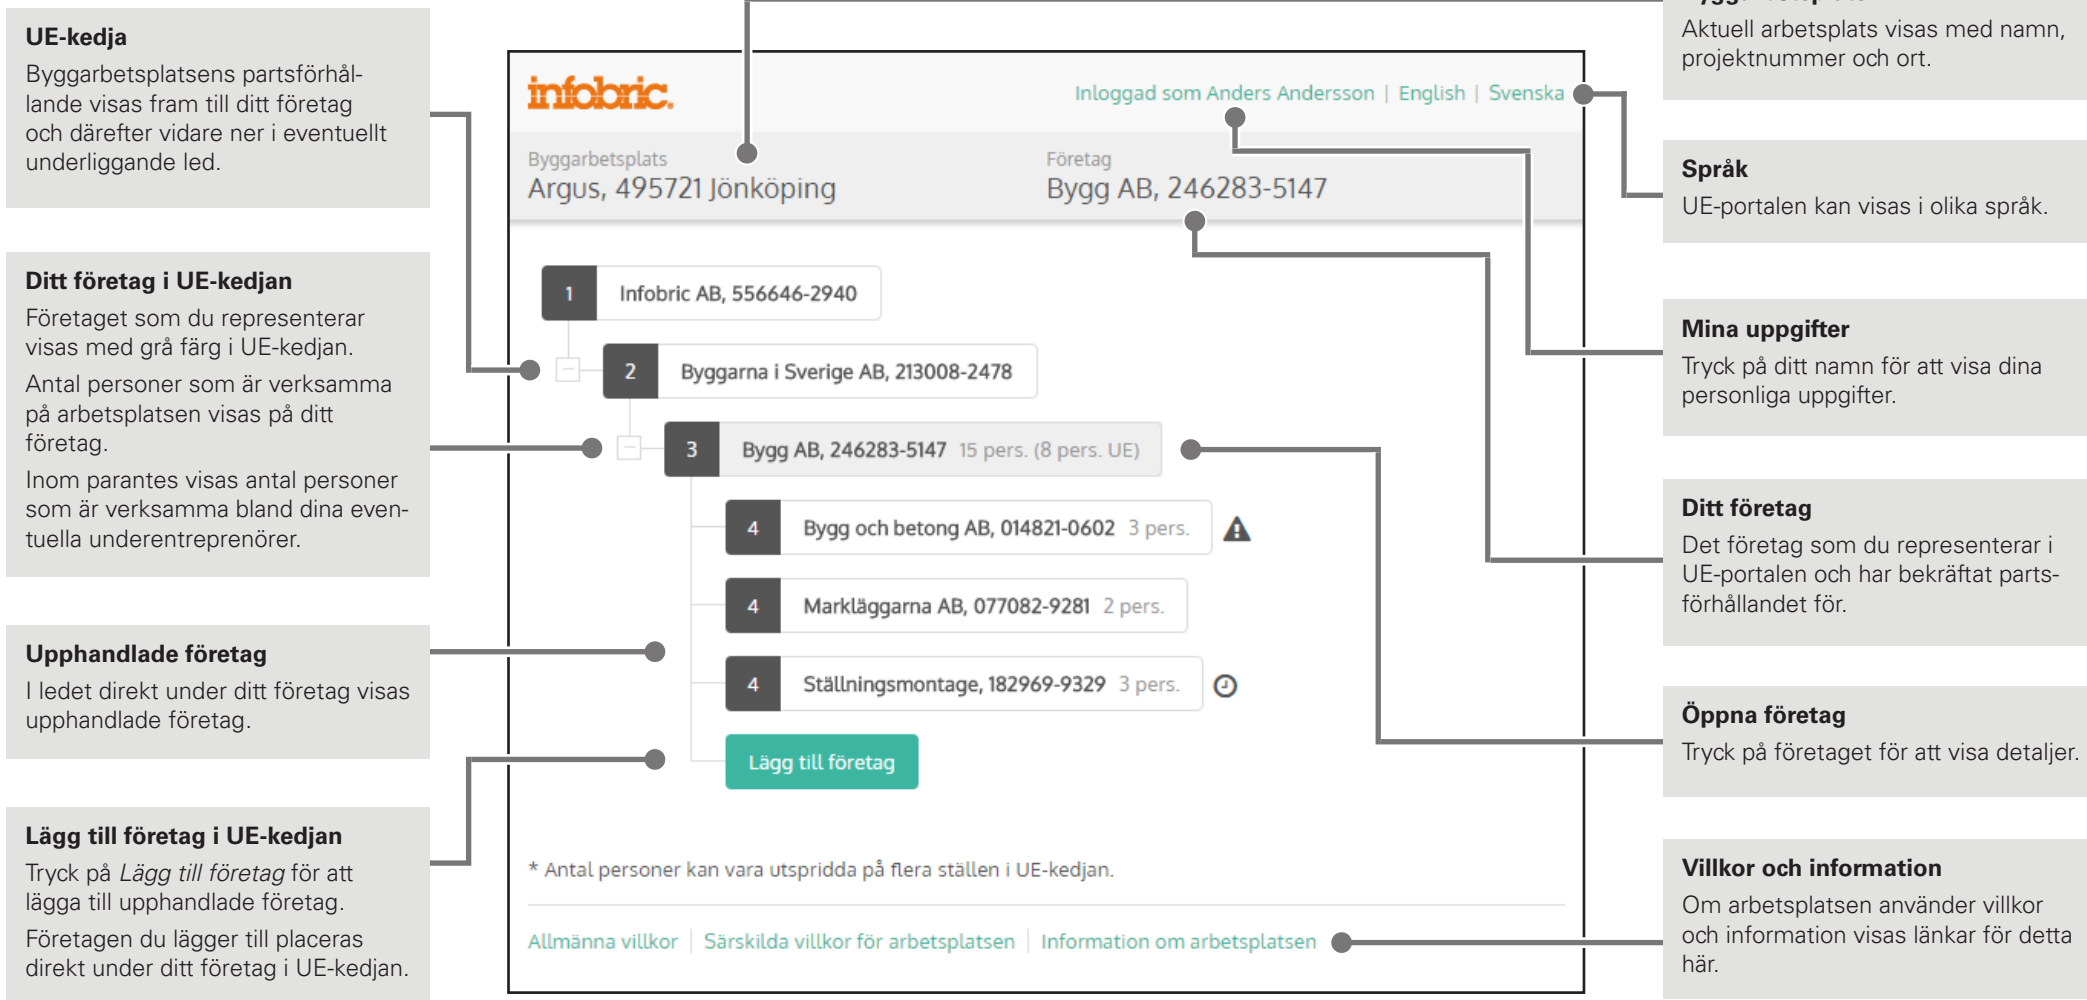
UE-kedja
Byggarbetsplatsens partsförhållande visas fram till ditt företag och därefter vidare ner i eventuellt underliggande led.

Ditt företag i UE-kedjan
Företaget som du representerar visas med grå färg i UE-kedjan.
Antal personer som är verksamma på arbetsplatsen visas på ditt företag.
Inom parantes visas antal personer som är verksamma bland dina eventuella underentreprenörer.

Upphandlade företag
I ledet direkt under ditt företag visas upphandlade företag.

Lägg till företag i UE-kedjan
Tryck på *Lägg till företag* för att lägga till upphandlade företag.
Företagen du lägger till placeras direkt under ditt företag i UE-kedjan.

infobric
Inloggad som Anders Andersson | English | Svenska
Byggarbetsplats
Argus, 495721 Jönköping
Företag
Bygg AB, 246283-5147

| 1 | Infobric AB, 556646-2940 |
|---|---|
| 2 | Byggarna i Sverige AB, 213008-2478 |
| 3 | Bygg AB, 246283-5147 15 pers. (8 pers. UE) |
| 4 | Bygg och betong AB, 014821-0602 3 pers. |
| 4 | Markläggarna AB, 077082-9281 2 pers. |
| 4 | Ställningsmontage, 182969-9329 3 pers. |

Lägg till företag

* Antal personer kan vara utspridda på flera ställen i UE-kedjan.

Allmänna villkor | Särskilda villkor för arbetsplatsen | Information om arbetsplatsen

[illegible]
Aktuell arbetsplats visas med namn, projektnummer och ort.

Språk
UE-portalen kan visas i olika språk.

Mina uppgifter
Tryck på ditt namn för att visa dina personliga uppgifter.

Ditt företag
Det företag som du representerar i UE-portalen och har bekräftat partsförhållandet för.

Öppna företag
Tryck på företaget för att visa detaljer.

Villkor och information
Om arbetsplatsen använder villkor och information visas länkar för detta här.